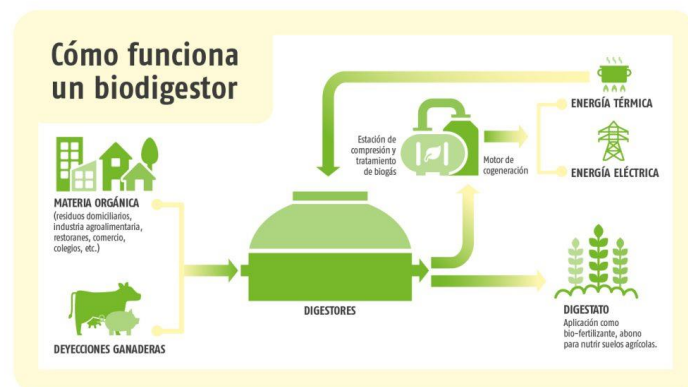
Cómo funciona un biodigestor

MATERIA ORGÁNICA
(residuos domiciliarios, industria agroalimentaria, restoranes, comercio, colegios, etc.)

DEYECCIONES GANADERAS

DIGESTORES

Estación de compresión y tratamiento de biogás

Motor de cogeneración

ENERGÍA TÉRMICA

ENERGÍA ELÉCTRICA

DIGESTATO
Aplicación como bio-fertilizante, abono para nutrir suelos agrícolas.